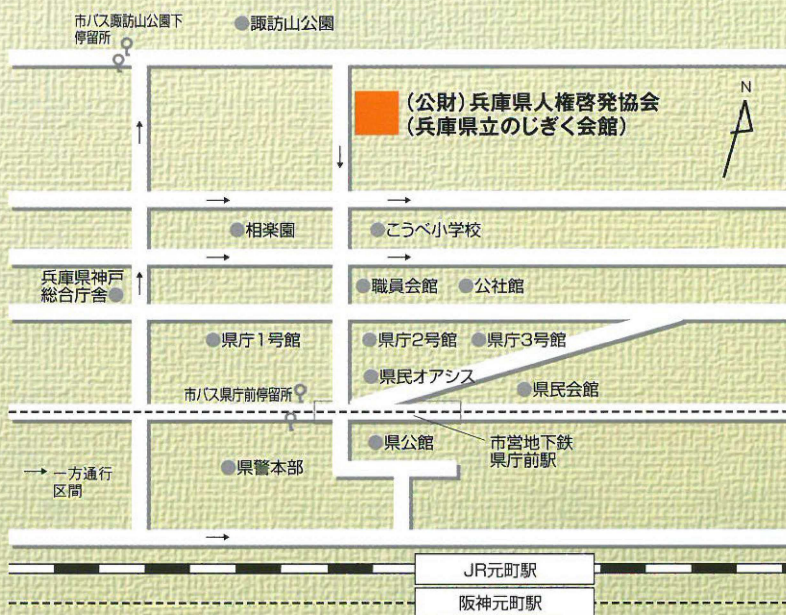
市バス諏訪山公園下停留所

諏訪山公園

（公財）兵庫県人権啓発協会
（兵庫県立のじぎく会館）

N

相楽園

こうべ小学校

兵庫県神戸総合庁舎

職員会館

公社館

県庁1号館

県庁2号館

県庁3号館

県民オアシス

県民会館

市バス県庁前停留所

県公館

市営地下鉄県庁前駅

一方通行区間

県警本部

JR元町駅

阪神元町駅